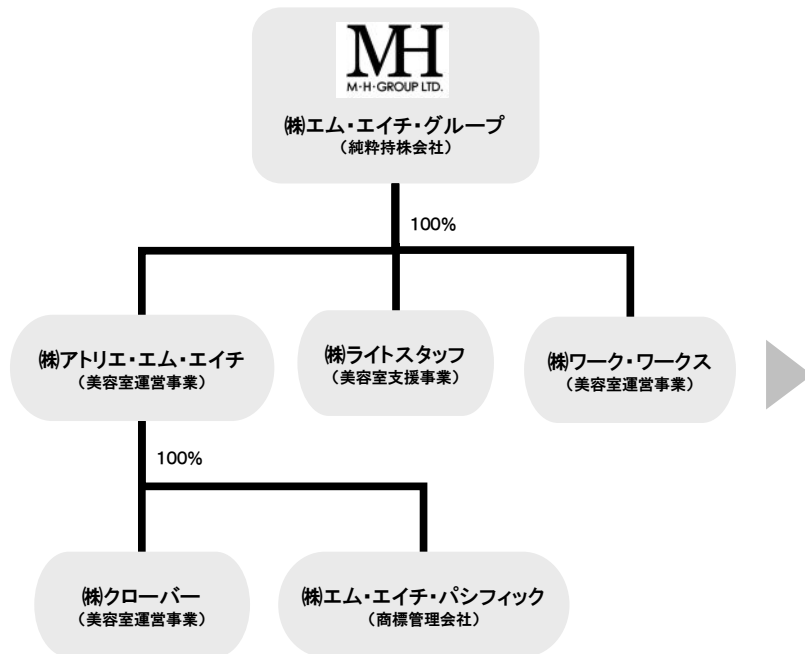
MH
M·H·GROUP LTD.
㈱エム・エイチ・グループ
（純粋持株会社）

100%

㈱アトリエ・エム・エイチ
（美容室運営事業）

㈱ライトスタッフ
（美容室支援事業）

㈱ワーク・ワークス
（美容室運営事業）

100%

㈱クローバー
（美容室運営事業）

㈱エム・エイチ・パシフィック
（商標管理会社）